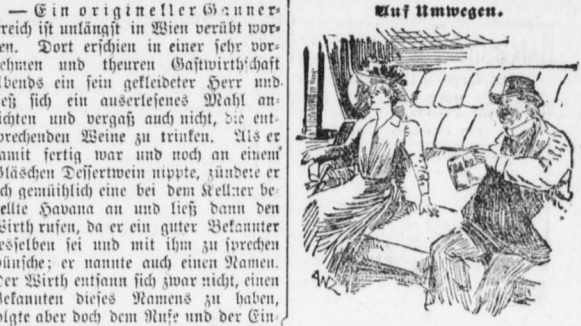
— Ein origineller Gaunerstreich ist unlängst in Wien verübt worden. Dort erschien in einer sehr vornehmen und theuren Gastwirthschaft Abends ein fein gekleideter Herr und ließ sich ein auserlesenes Mahl anrichten und vergaß auch nicht, die entsprechenden Weine zu trinken. Als er damit fertig war und noch an einem Gläschen Dessertwein nippte, zündete er sich gemüthlich eine bei dem Kellner bestellte Havana an und ließ dann den Wirth rufen, da er ein guter Bekannter desselben sei und mit ihm zu sprechen wünsche; er nannte auch einen Namen. Der Wirth entsann sich zwar nicht, einen Bekannten dieses Namens zu haben, folgte aber doch dem Rufe und der Ein-

Auf Umwegen.